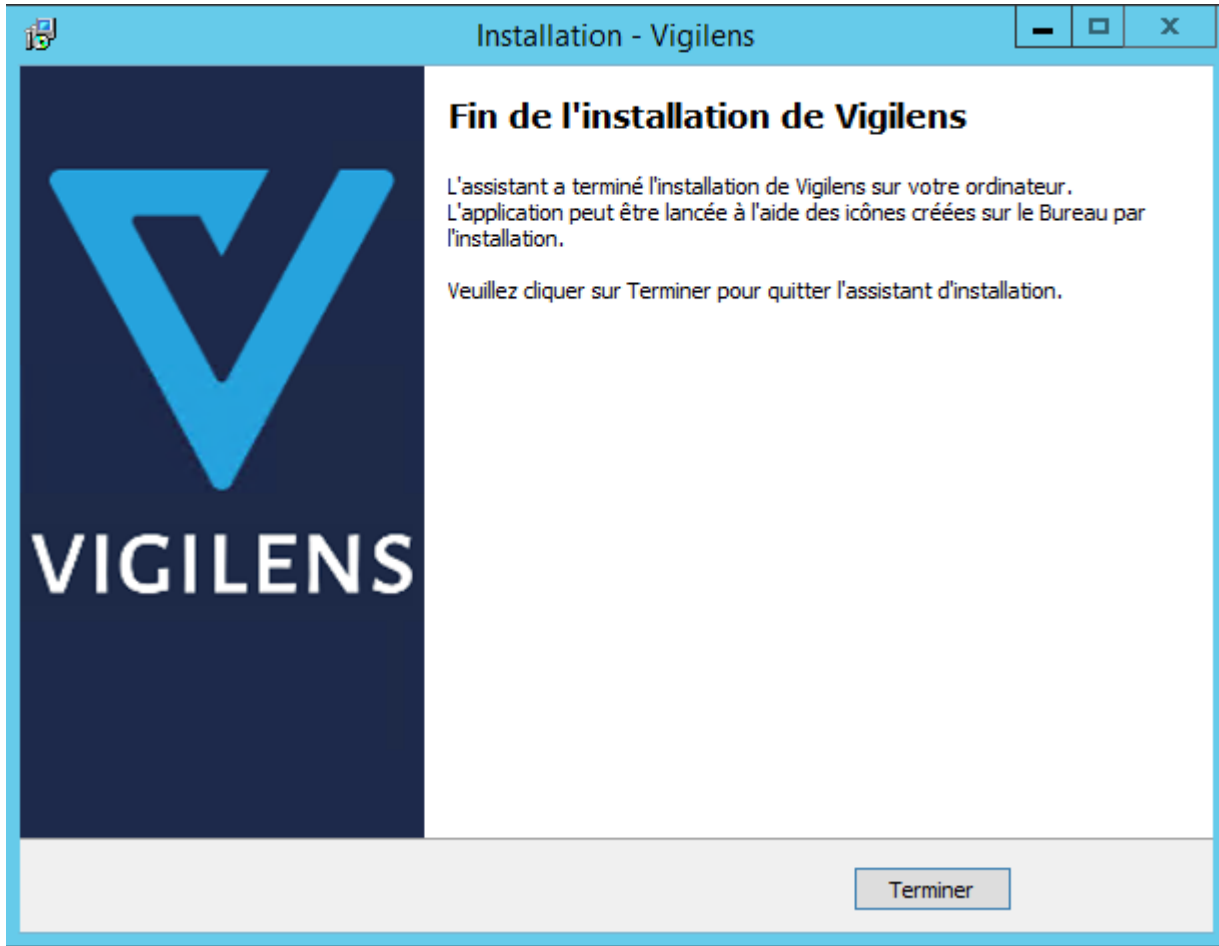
Installation - Vigilens

VIGILENS

Fin de l'installation de Vigilens

L'assistant a terminé l'installation de Vigilens sur votre ordinateur. L'application peut être lancée à l'aide des icônes créées sur le Bureau par l'installation.

Veuillez cliquer sur Terminer pour quitter l'assistant d'installation.

Terminer